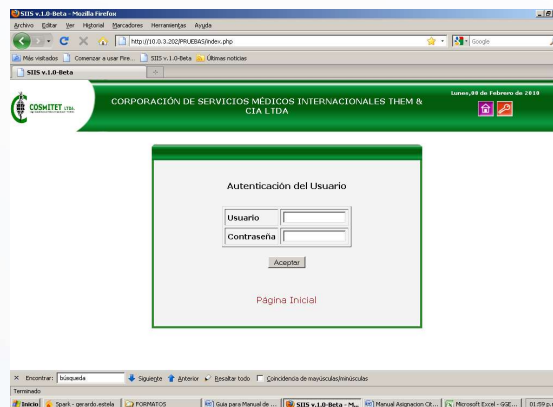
SIIS v.1.0-Beta - Mozilla Firefox

Archivo Editar Ver Historial Marcadores Herramientas Ayuda

http://10.0.3.202/PRUEBAS/index.php

Google

Más visitados Comenzar a usar Fire... SIIS v.1.0-Beta Últimas noticias

SIIS v.1.0-Beta

COSMITET LTDA.

CORPORACIÓN DE SERVICIOS MÉDICOS INTERNACIONALES THEM & CIA LTDA

Lunes,08 de Febrero de 2010

Autenticación del Usuario

| Usuario | |
|---|---|
| Contraseña | |

Aceptar

Página Inicial

Encontrar: búsqueda Siguiente Anterior Resaltar todo Coincidencia de mayúsculas/minúsculas

Terminado

Inicio Spark - gerardo.estela FORMATOS Guia para Manual de ... SIIS v.1.0-Beta - M... Manual Asignacion Cit... Microsoft Excel - GGE... 01:59 p.m.